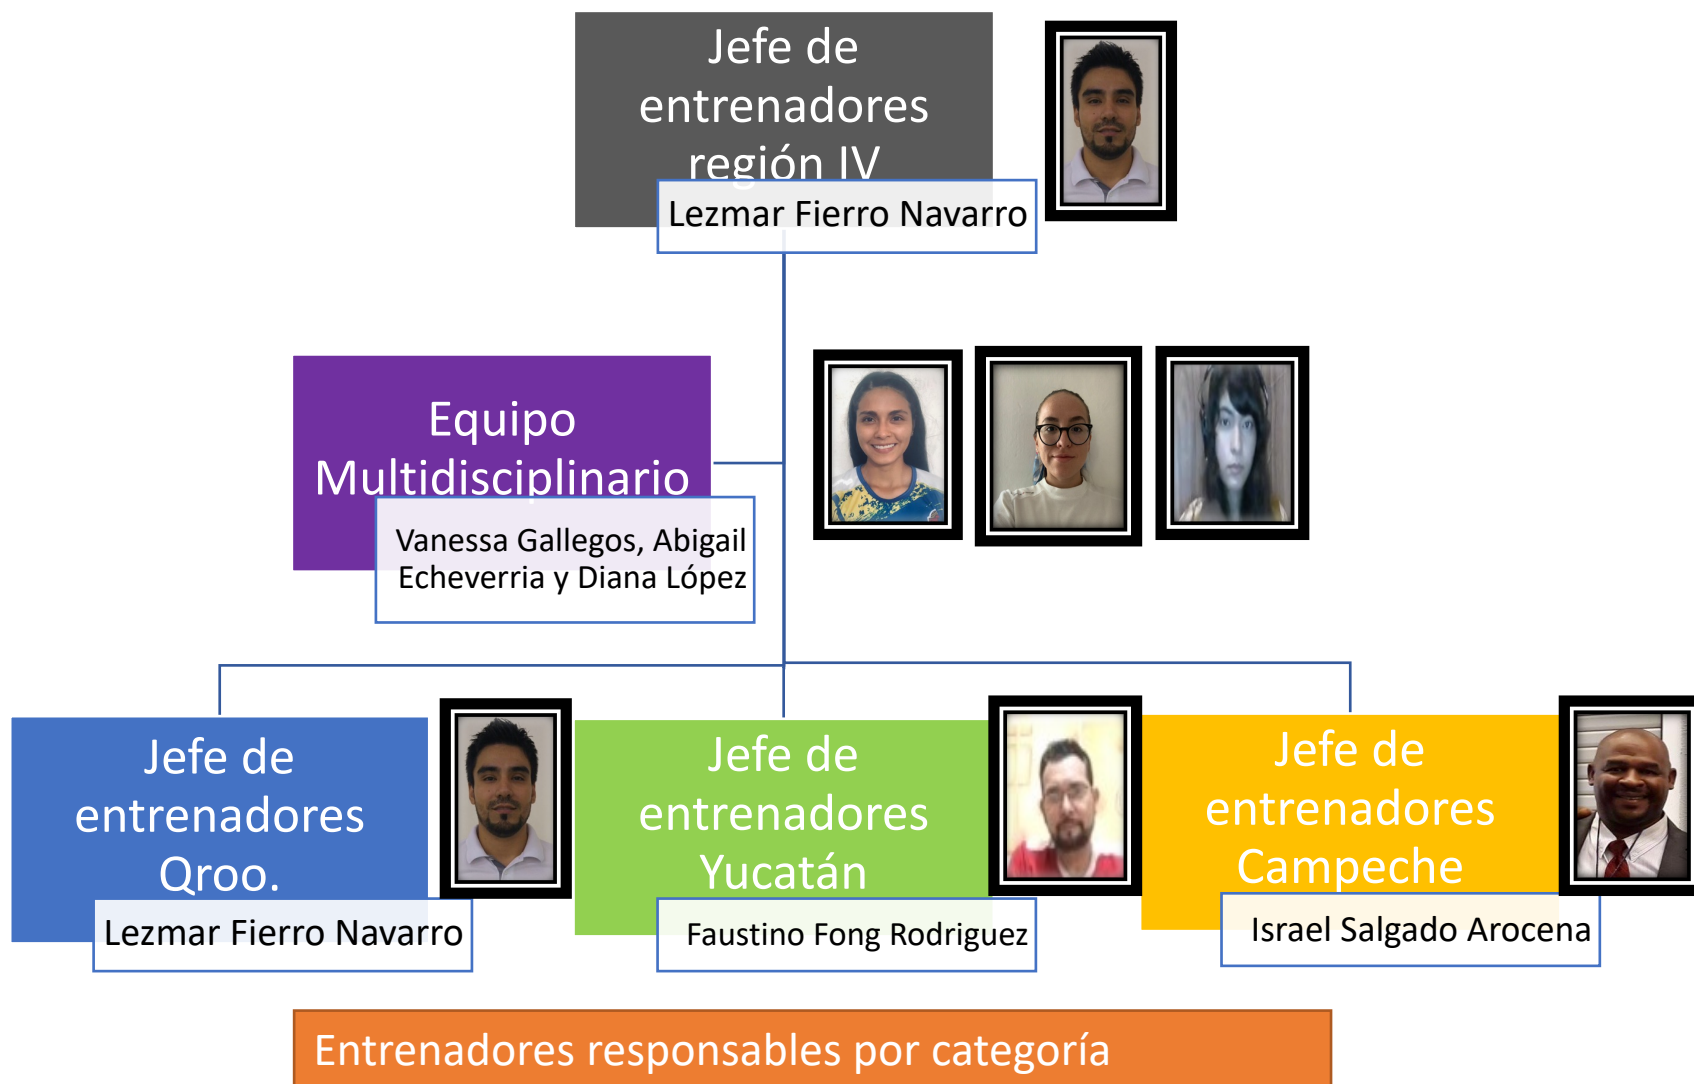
Jefe de entrenadores región IV

Lezmar Fierro Navarro

Equipo Multidisciplinario

Vanessa Gallegos, Abigail Echeverria y Diana López

Jefe de entrenadores Qroo.

Lezmar Fierro Navarro

Jefe de entrenadores Yucatán

Faustino Fong Rodriguez

Jefe de entrenadores Campeche

Israel Salgado Arocena

Entrenadores responsables por categoría